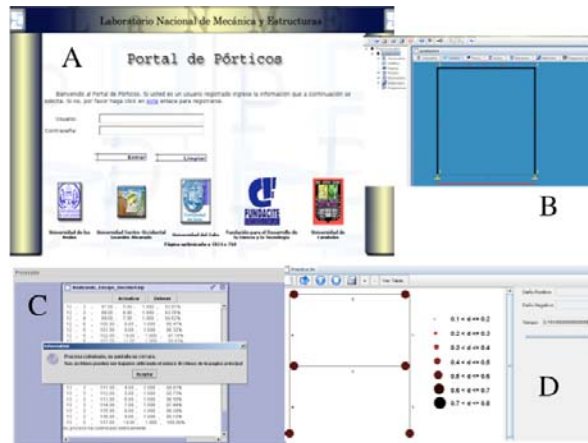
Laboratorio Nacional de Mecánica y Estructuras

A

Portal de Pórticos

Bienvenido al Portal de Pórticos. Si usted es un usuario registrado ingrese la información que a continuación se solicita. Si no, por favor haga clic en este enlace para registrarse.

Usuario:

Contraseña:

Entrar

Limpiar

Universidad de los Andes

Universidad Nacional Experimental del Táchira

Universidad del Zulia

FUNDACITE

Fundación para el Desarrollo de la Ciencia y la Tecnología

Universidad de Carabobo

Página optimizada a 1024 x 768

B

C

Procesado

Actuales

Deseadas

Información

Proceso culminado, su pantalla se cerrará.

Aceptar

D

Ver Tabla

0.1 < d <= 0.2

0.2 < d <= 0.3

0.3 < d <= 0.4

0.4 < d <= 0.5

0.5 < d <= 0.6

0.6 < d <= 0.7

0.7 < d <= 0.8

Daño Positivo

Daño Negativo